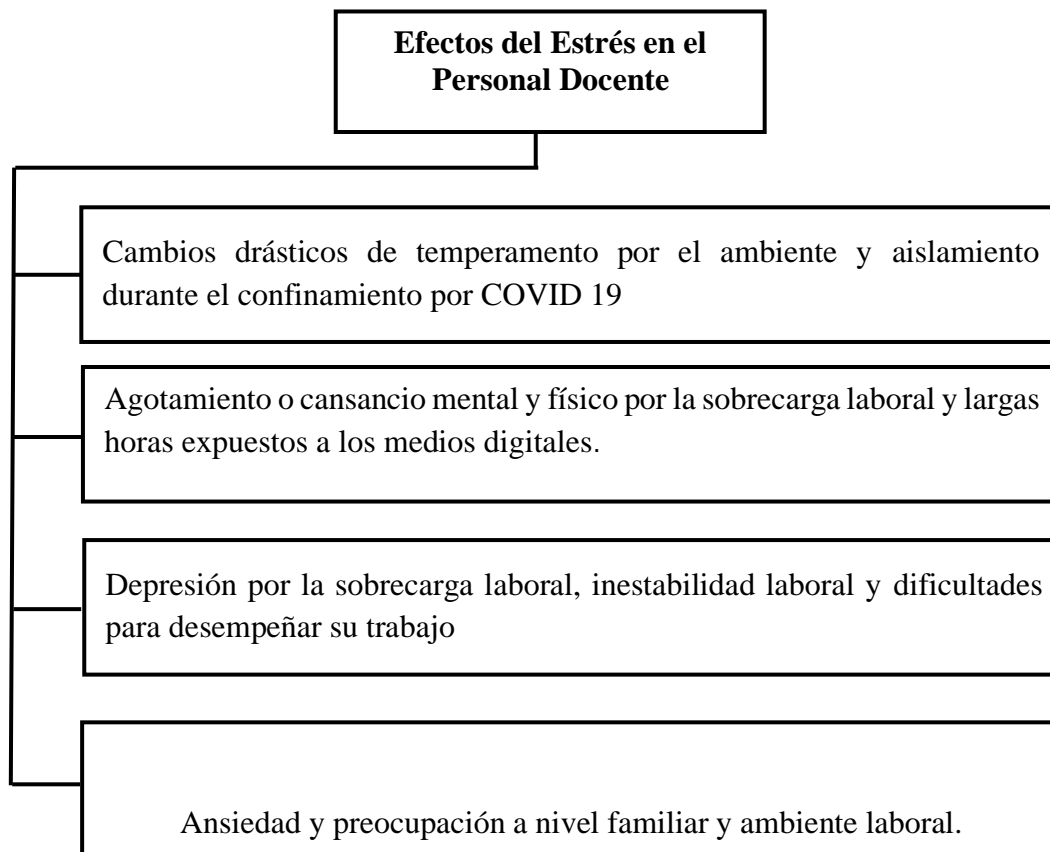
**Efectos del Estrés en el Personal Docente**

Cambios drásticos de temperamento por el ambiente y aislamiento durante el confinamiento por COVID 19

Agotamiento o cansancio mental y físico por la sobrecarga laboral y largas horas expuestos a los medios digitales.

Depresión por la sobrecarga laboral, inestabilidad laboral y dificultades para desempeñar su trabajo

Ansiedad y preocupación a nivel familiar y ambiente laboral.